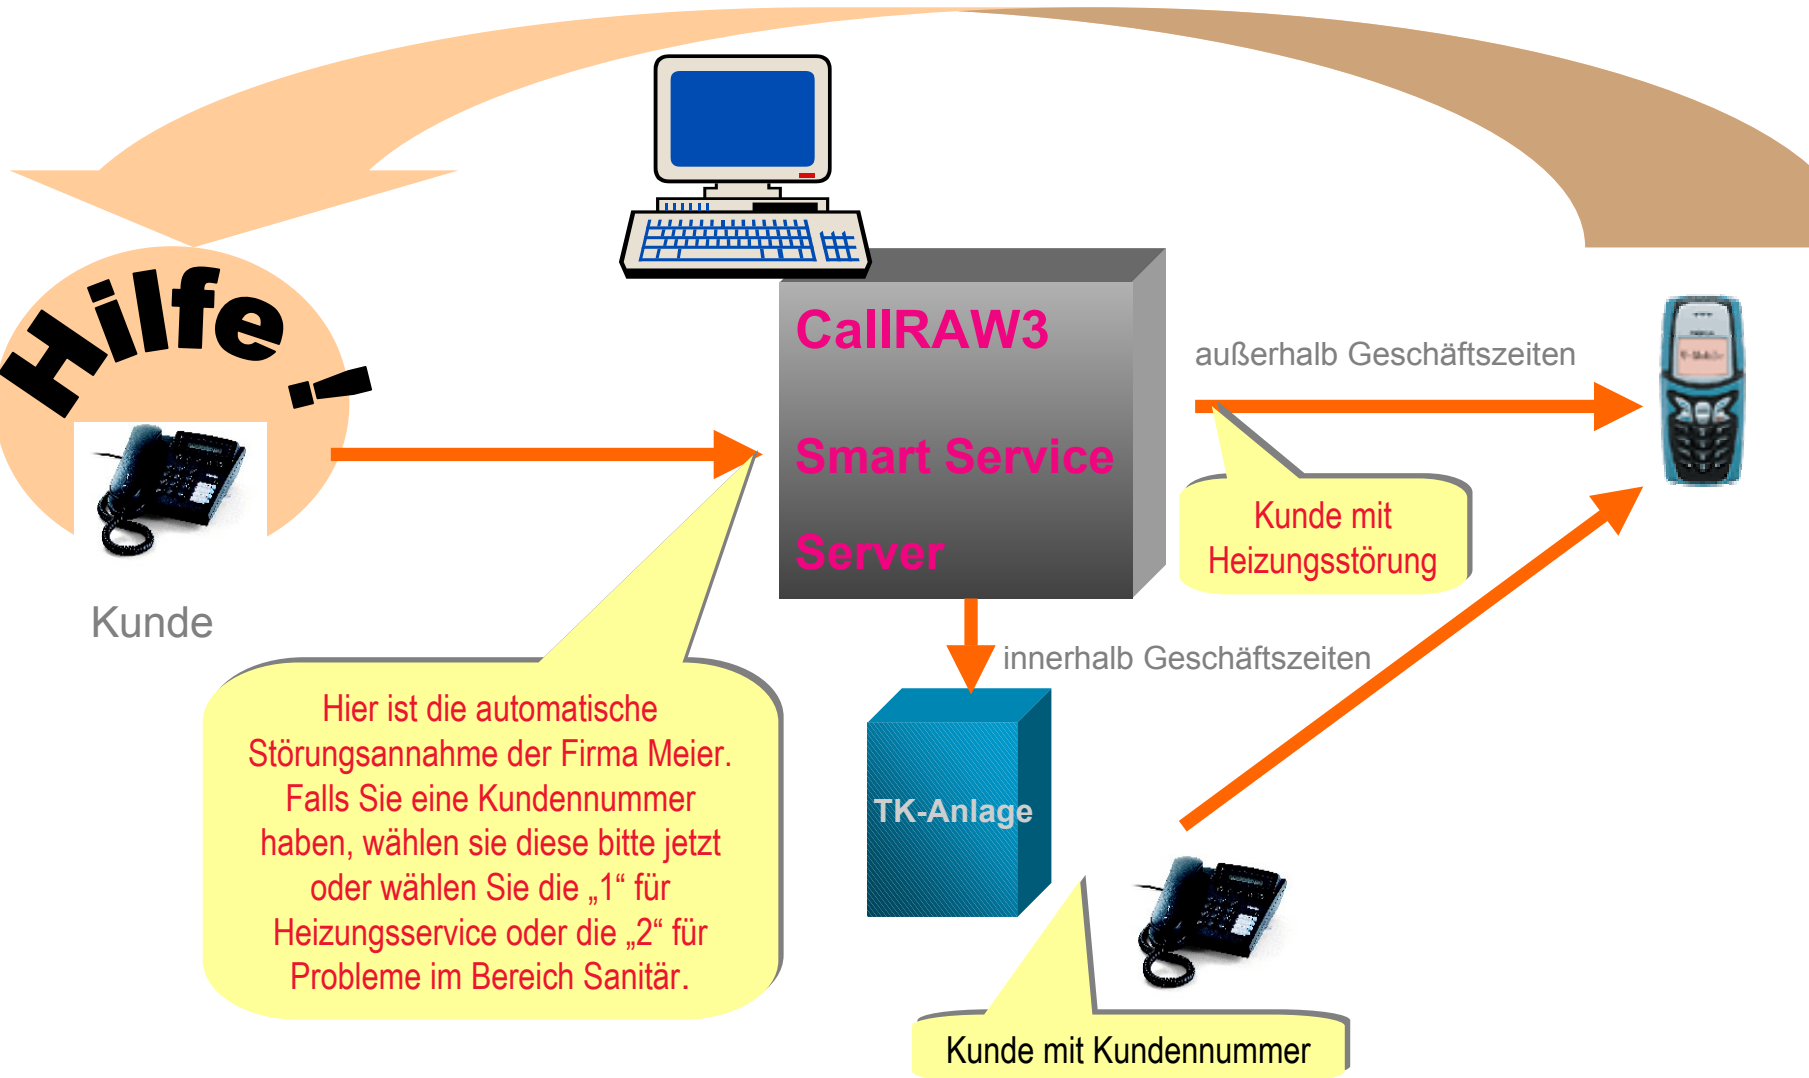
Hilfe!

Kunde

CallRAW3

Smart Service

Server

außerhalb Geschäftszeiten

Kunde mit Heizungsstörung

innerhalb Geschäftszeiten

TK-Anlage

Hier ist die automatische Störungsannahme der Firma Meier. Falls Sie eine Kundennummer haben, wählen sie diese bitte jetzt oder wählen Sie die „1“ für Heizungsservice oder die „2“ für Probleme im Bereich Sanitär.

Kunde mit Kundennummer